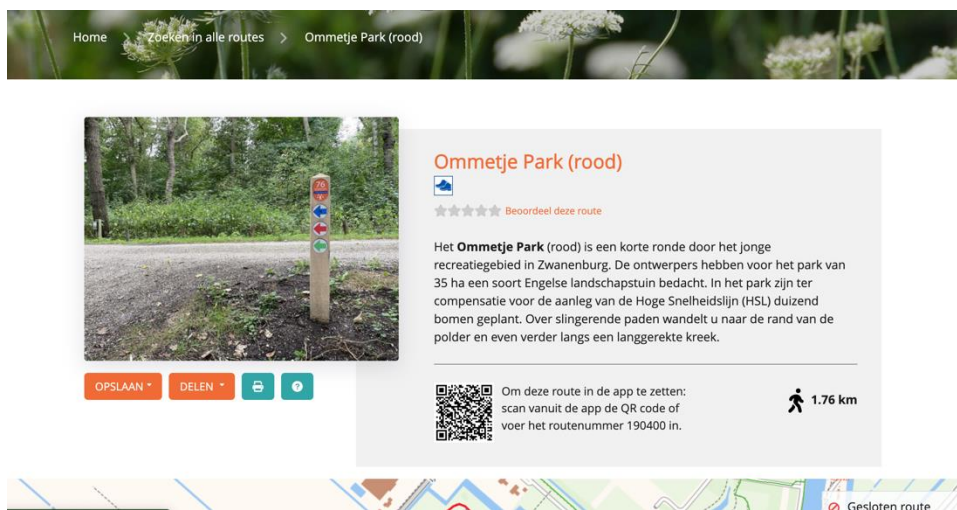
Home > Zoeken in alle routes > Ommetje Park (rood)

Ommetje Park (rood)

Beoordeel deze route

Het **Ommetje Park** (rood) is een korte ronde door het jonge recreatiegebied in Zwanenburg. De ontwerpers hebben voor het park van 35 ha een soort Engelse landschapstuin bedacht. In het park zijn ter compensatie voor de aanleg van de Hoge Snelheidslijn (HSL) duizend bomen geplant. Over slingerende paden wandelt u naar de rand van de polder en even verder langs een langgerekte kreek.

OPSLAAN ▾ DELEN ▾

Om deze route in de app te zetten: scan vanuit de app de QR code of voer het routenummer 190400 in.

1.76 km

Gesloten route